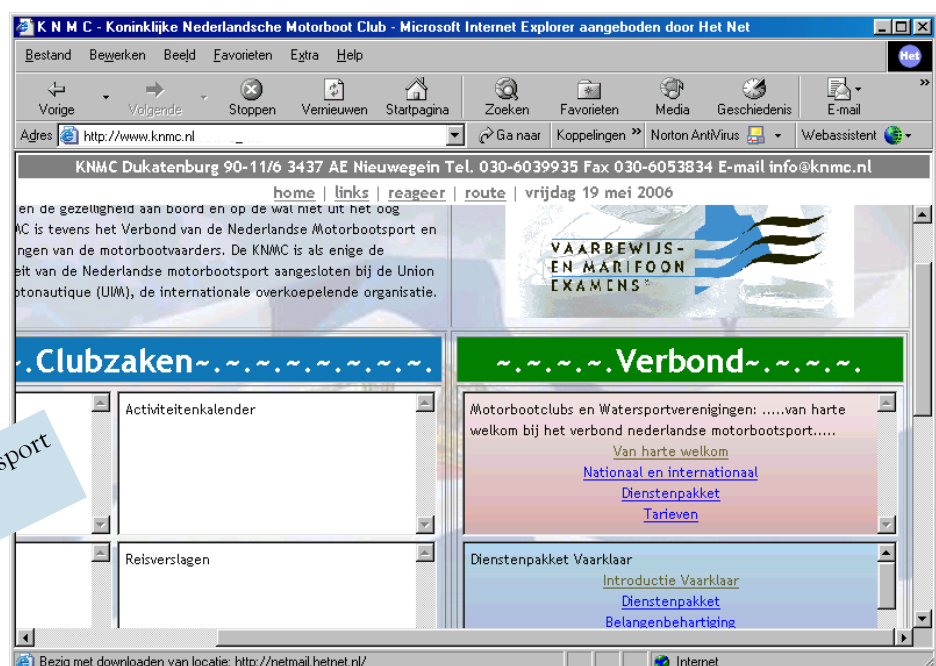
K N M C - Koninklijke Nederlandsche Motorboot Club - Microsoft Internet Explorer aangeboden door Het Net

Bestand Bewerken Beeld Favorieten Extra Help

Het

Vorige Volgende Stoppen Vernieuwen Startpagina Zoeken Favorieten Media Geschiedenis E-mail

Adres http://www.knmc.nl

Ga naar Koppelingen Norton AntiVirus Webassistent

KNMC Dukatenburg 90-11/6 3437 AE Nieuwegein Tel. 030-6039935 Fax 030-6053834 E-mail info@knmc.nl

home | links | reageer | route | vrijdag 19 mei 2006

en de gezelligheid aan boord en op de wal niet uit het oog MC is tevens het Verbond van de Nederlandse Motorbootsport en ngen van de motorbootvaarders. De KNMC is als enige de eit van de Nederlandse motorbootsport aangesloten bij de Union otonautique (UIM), de internationale overkoepelende organisatie.

VAARBEWIJS- EN MARIFOON EXAMENS

.Clubzaken~.~.~.~.~.~.~.

~.~.~.~.Verbond~.~.~.~.

Activiteitenkalender

sport

Motorbootclubs en Watersportverenigingen: .....van harte welkom bij het verbond nederlandse motorbootsport.....

Van harte welkom

Nationaal en internationaal

Dienstenpakket

Tarieven

Reisverslagen

Dienstenpakket Vaarklaar

Introductie Vaarklaar

Dienstenpakket

Belangenbehartiging

Bezig met downloaden van locatie: http://netmail.hetnet.nl/

Internet